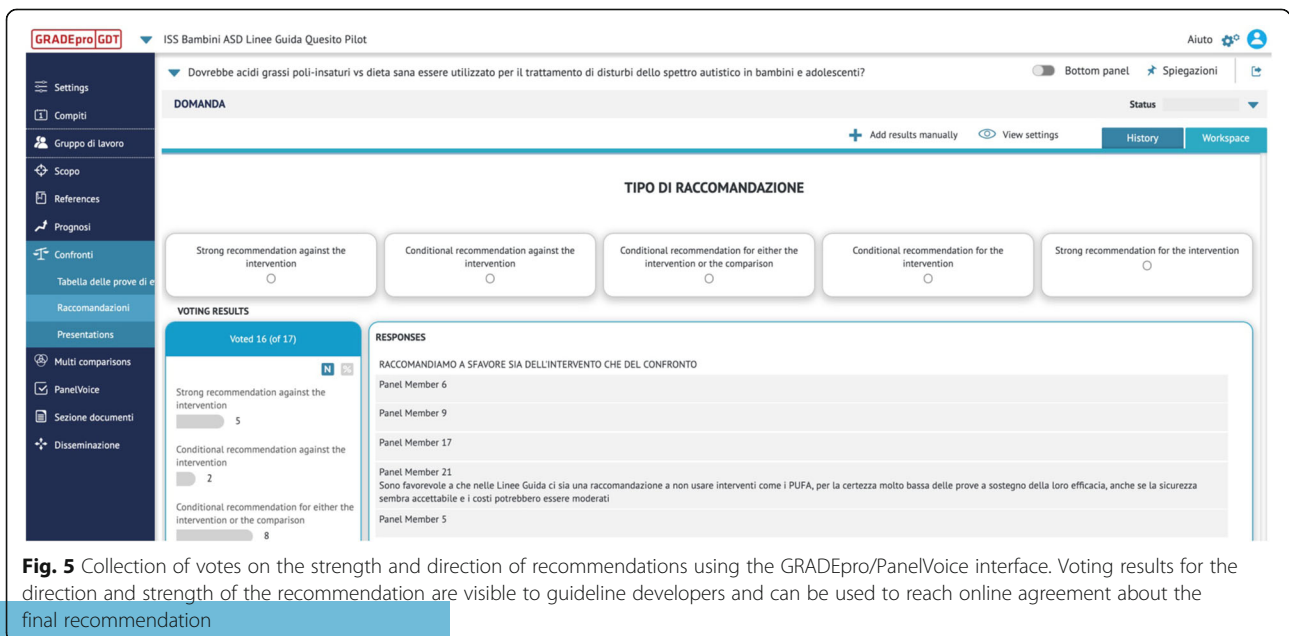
GRADEpro GDT ISS Bambini ASD Linee Guida Quesito Pilot

Aiuto

Settings
Compiti
Gruppo di lavoro
Scopo
References
Prognosi
Confronti
Tabella delle prove di e
Raccomandazioni
Presentations
Multi comparisons
PanelVoice
Sezione documenti
Disseminazione

Dovrebbe acidi grassi poli-insaturi vs dieta sana essere utilizzato per il trattamento di disturbi dello spettro autistico in bambini e adolescenti?

Bottom panel Spiegazioni

DOMANDA

Status

Add results manually View settings History Workspace

TIPO DI RACCOMANDAZIONE

Strong recommendation against the intervention

Conditional recommendation against the intervention

Conditional recommendation for either the intervention or the comparison

Conditional recommendation for the intervention

Strong recommendation for the intervention

VOTING RESULTS

Voted 16 (of 17)

N %

Strong recommendation against the intervention
5

Conditional recommendation against the intervention
2

Conditional recommendation for either the intervention or the comparison
8

RESPONSES

RACCOMANDIAMO A SFAVORE SIA DELL'INTERVENTO CHE DEL CONFRONTO

Panel Member 6

Panel Member 9

Panel Member 17

Panel Member 21
Sono favorevole a che nelle Linee Guida ci sia una raccomandazione a non usare interventi come i PUFA, per la certezza molto bassa delle prove a sostegno della loro efficacia, anche se la sicurezza sembra accettabile e i costi potrebbero essere moderati

Panel Member 5

Fig. 5 Collection of votes on the strength and direction of recommendations using the GRADEpro/PanelVoice interface. Voting results for the direction and strength of the recommendation are visible to guideline developers and can be used to reach online agreement about the final recommendation